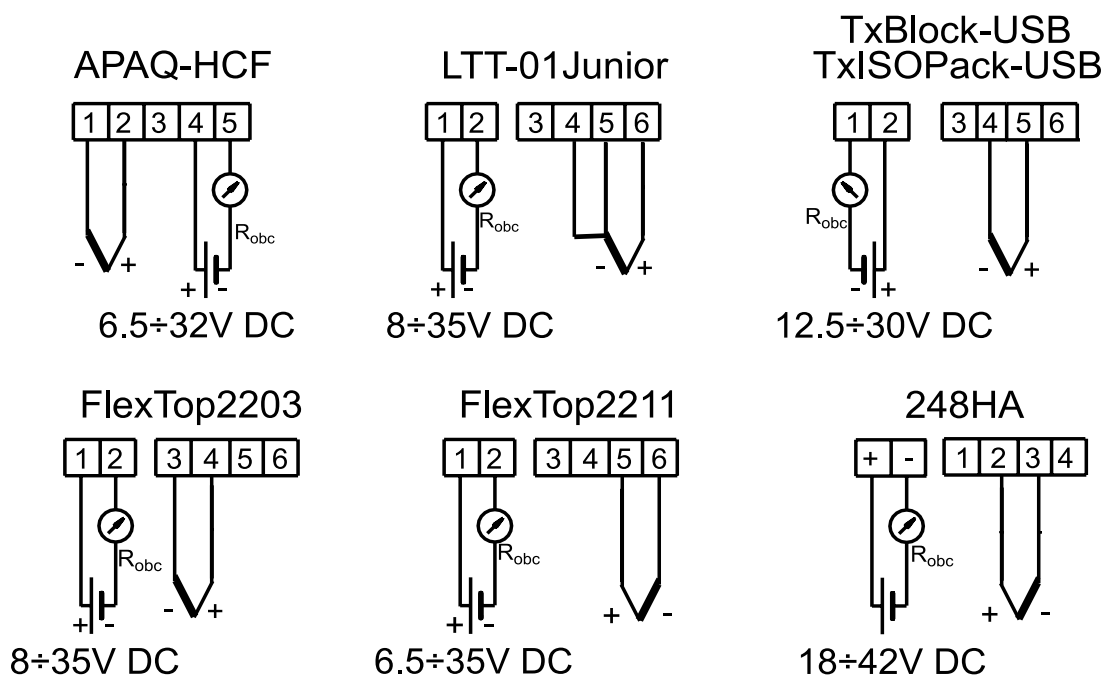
APAQ-HCF

1 2 3 4 5

$R_{obc}$

- +

+ -

6.5÷32V DC

LTT-01Junior

1 2

3 4 5 6

$R_{obc}$

+ -

- +

8÷35V DC

TxBlock-USB
TxISOPack-USB

1 2

3 4 5 6

$R_{obc}$

- +

- +

12.5÷30V DC

FlexTop2203

1 2

3 4 5 6

$R_{obc}$

+ -

- +

8÷35V DC

FlexTop2211

1 2

3 4 5 6

$R_{obc}$

+ -

+ -

6.5÷35V DC

248HA

+ -

1 2 3 4

$R_{obc}$

+ -

18÷42V DC